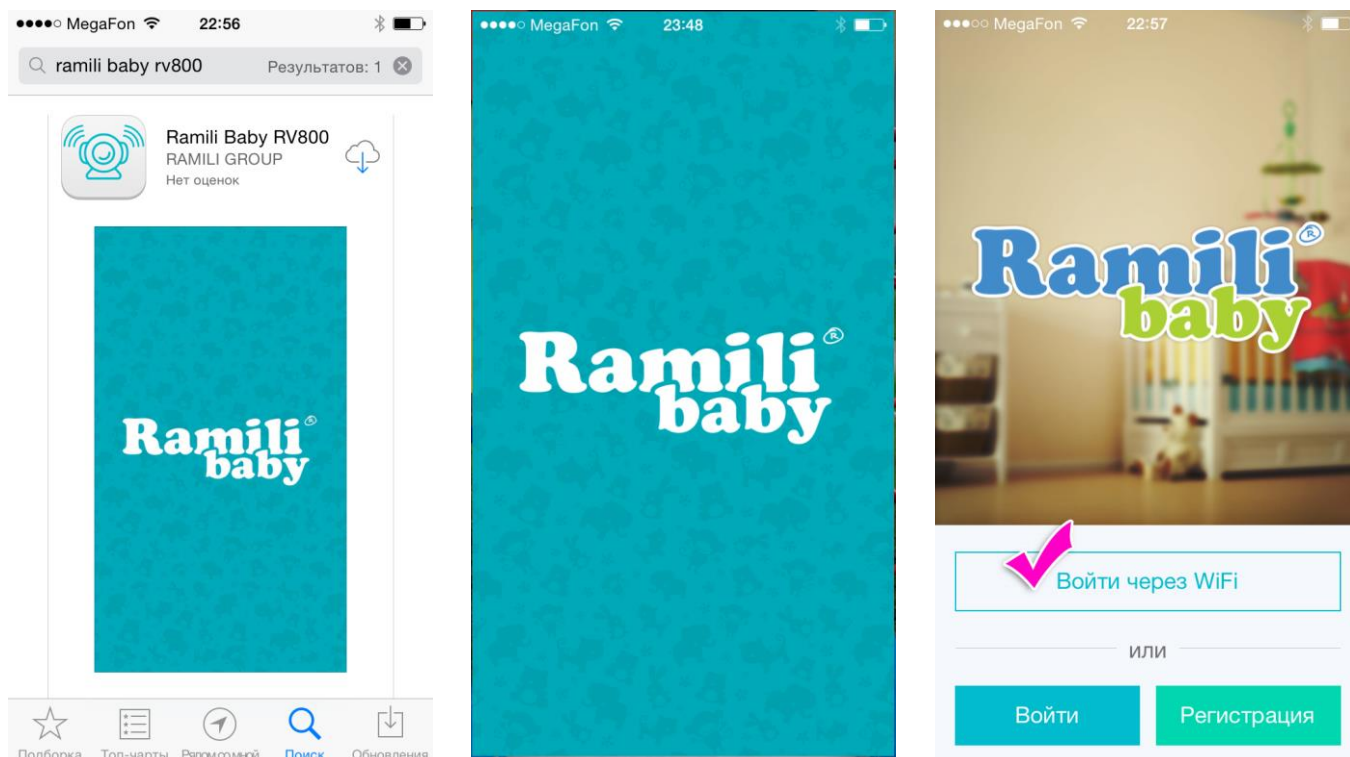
●●●●○ MegaFon 22:56

ramili baby rv800 Результатов: 1

Ramili Baby RV800
RAMILI GROUP
Нет оценок

Ramili baby®

Подборка Топ-чарты Рядом со мной Поиск Обновления

●●●●○ MegaFon 23:48

Ramili baby®

●●●○○ MegaFon 22:57

Ramili baby®

Войти через WiFi

или

Войти Регистрация